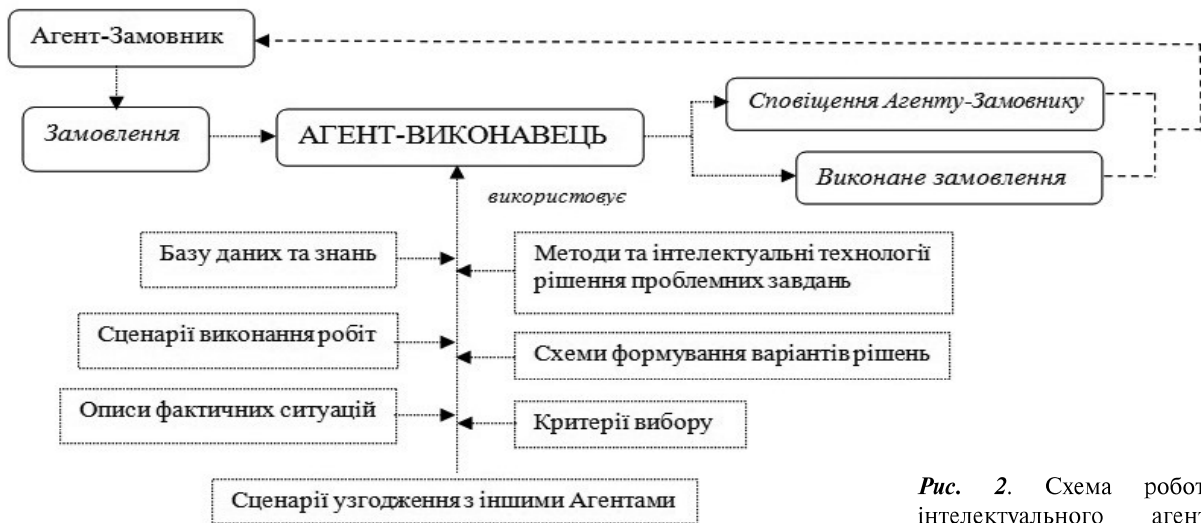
Агент-Замовник

Замовлення

АГЕНТ-ВИКОНАВЕЦЬ

Сповіщення Агенту-Замовнику

Виконане замовлення

використовує

Базу даних та знань

Методи та інтелектуальні технології рішення проблемних завдань

Сценарії виконання робіт

Схеми формування варіантів рішень

Описи фактичних ситуацій

Критерії вибору

Сценарії узгодження з іншими Агентами

Рис. 2. Схема робот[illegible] інтелектуального агент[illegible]